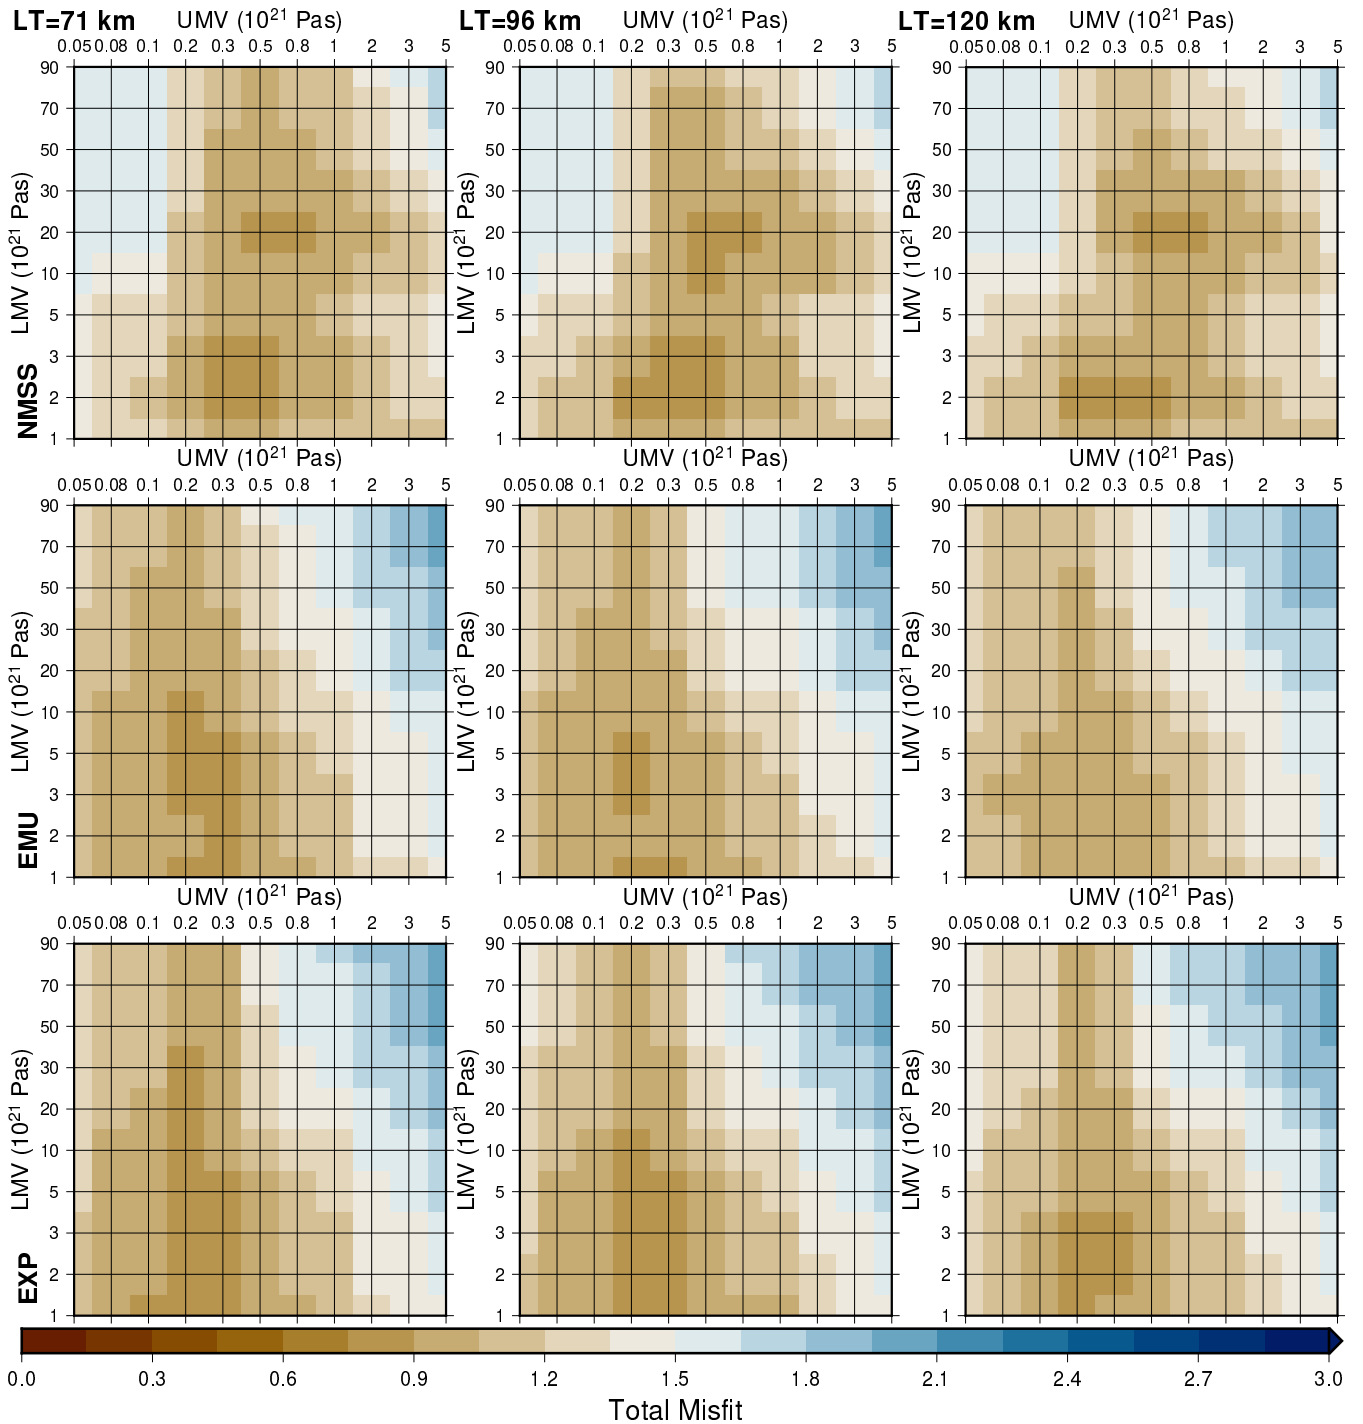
LT=71 km UMV ($10^{21}$ Pas)
0.05 0.08 0.1 0.2 0.3 0.5 0.8 1 2 3 5
90 70 50 30 20 10 5 3 2 1
LMV ($10^{21}$ Pas)
NMSS

LT=96 km UMV ($10^{21}$ Pas)
0.05 0.08 0.1 0.2 0.3 0.5 0.8 1 2 3 5
90 70 50 30 20 10 5 3 2 1
LMV ($10^{21}$ Pas)

LT=120 km UMV ($10^{21}$ Pas)
0.05 0.08 0.1 0.2 0.3 0.5 0.8 1 2 3 5
90 70 50 30 20 10 5 3 2 1
LMV ($10^{21}$ Pas)

UMV ($10^{21}$ Pas)
0.05 0.08 0.1 0.2 0.3 0.5 0.8 1 2 3 5
90 70 50 30 20 10 5 3 2 1
LMV ($10^{21}$ Pas)
EMU

UMV ($10^{21}$ Pas)
0.05 0.08 0.1 0.2 0.3 0.5 0.8 1 2 3 5
90 70 50 30 20 10 5 3 2 1
LMV ($10^{21}$ Pas)

UMV ($10^{21}$ Pas)
0.05 0.08 0.1 0.2 0.3 0.5 0.8 1 2 3 5
90 70 50 30 20 10 5 3 2 1
LMV ($10^{21}$ Pas)

UMV ($10^{21}$ Pas)
0.05 0.08 0.1 0.2 0.3 0.5 0.8 1 2 3 5
90 70 50 30 20 10 5 3 2 1
LMV ($10^{21}$ Pas)
EXP

UMV ($10^{21}$ Pas)
0.05 0.08 0.1 0.2 0.3 0.5 0.8 1 2 3 5
90 70 50 30 20 10 5 3 2 1
LMV ($10^{21}$ Pas)

UMV ($10^{21}$ Pas)
0.05 0.08 0.1 0.2 0.3 0.5 0.8 1 2 3 5
90 70 50 30 20 10 5 3 2 1
LMV ($10^{21}$ Pas)

0.0 0.3 0.6 0.9 1.2 1.5 1.8 2.1 2.4 2.7 3.0
Total Misfit